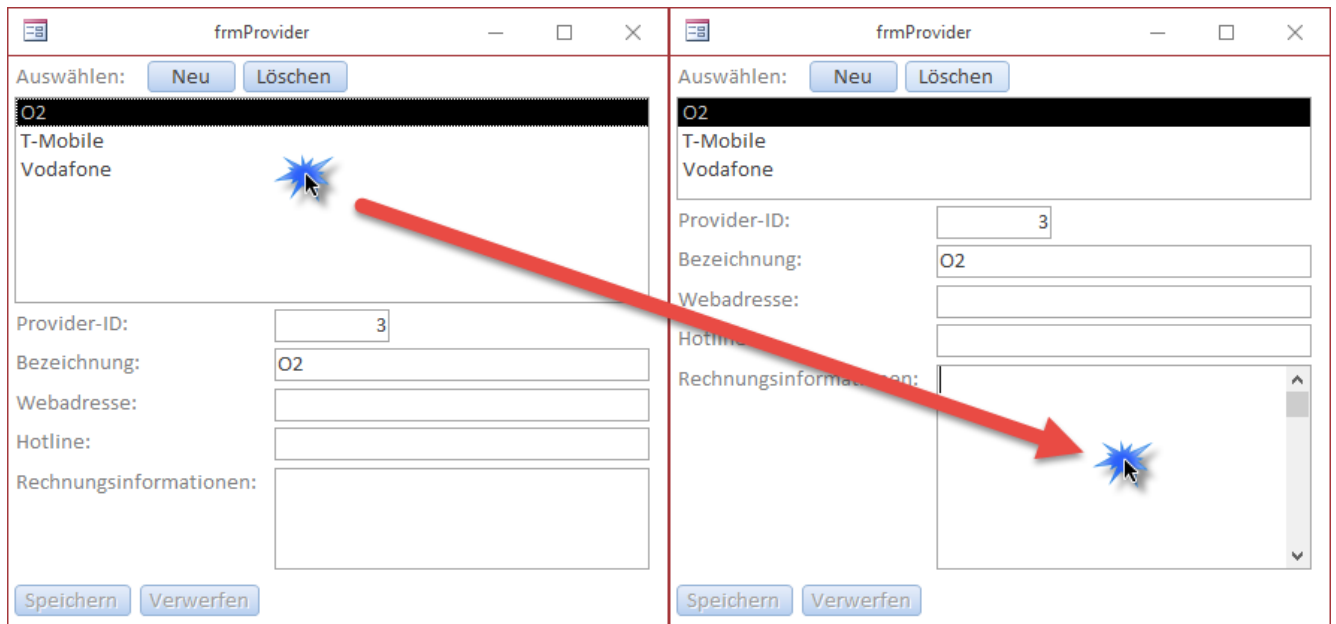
frmProvider

Auswählen: Neu Löschen

O2
T-Mobile
Vodafone

Provider-ID: 3
Bezeichnung: O2
Webadresse:
Hotline:
Rechnungsinformationen:

Speichern Verwerfen

frmProvider

Auswählen: Neu Löschen

O2
T-Mobile
Vodafone

Provider-ID: 3
Bezeichnung: O2
Webadresse:
Hotline
Rechnungsinformat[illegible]nen:

Speichern Verwerfen